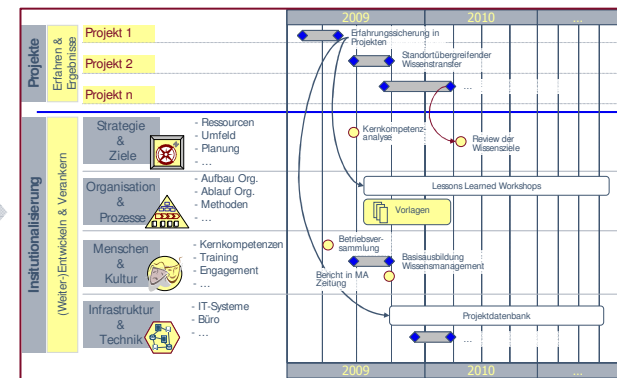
Projekte

Erfahren & Ergebnisse

Projekt 1

Projekt 2

Projekt n

Institutionalisierung

(Weiter-)Entwickeln & Verankern

Strategie & Ziele

- Ressourcen
- Umfeld
- Planung
- …

Organisation & Prozesse

- Aufbau Org.
- Ablauf Org.
- Methoden
- …

Menschen & Kultur

- Kernkompetenzen
- Training
- Engagement
- …

Infrastruktur & Technik

- IT-Systeme
- Büro
- …

2009

2010

…

Erfahrungssicherung in Projekten

Standortübergreifender Wissenstransfer

…

Kernkompetenzanalyse

Review der Wissensziele

Lessons Learned Workshops

Vorlagen

Betriebsversammlung

Basisausbildung Wissensmanagement

Bericht in MA Zeitung

Projektdatenbank

…

2009

2010

…